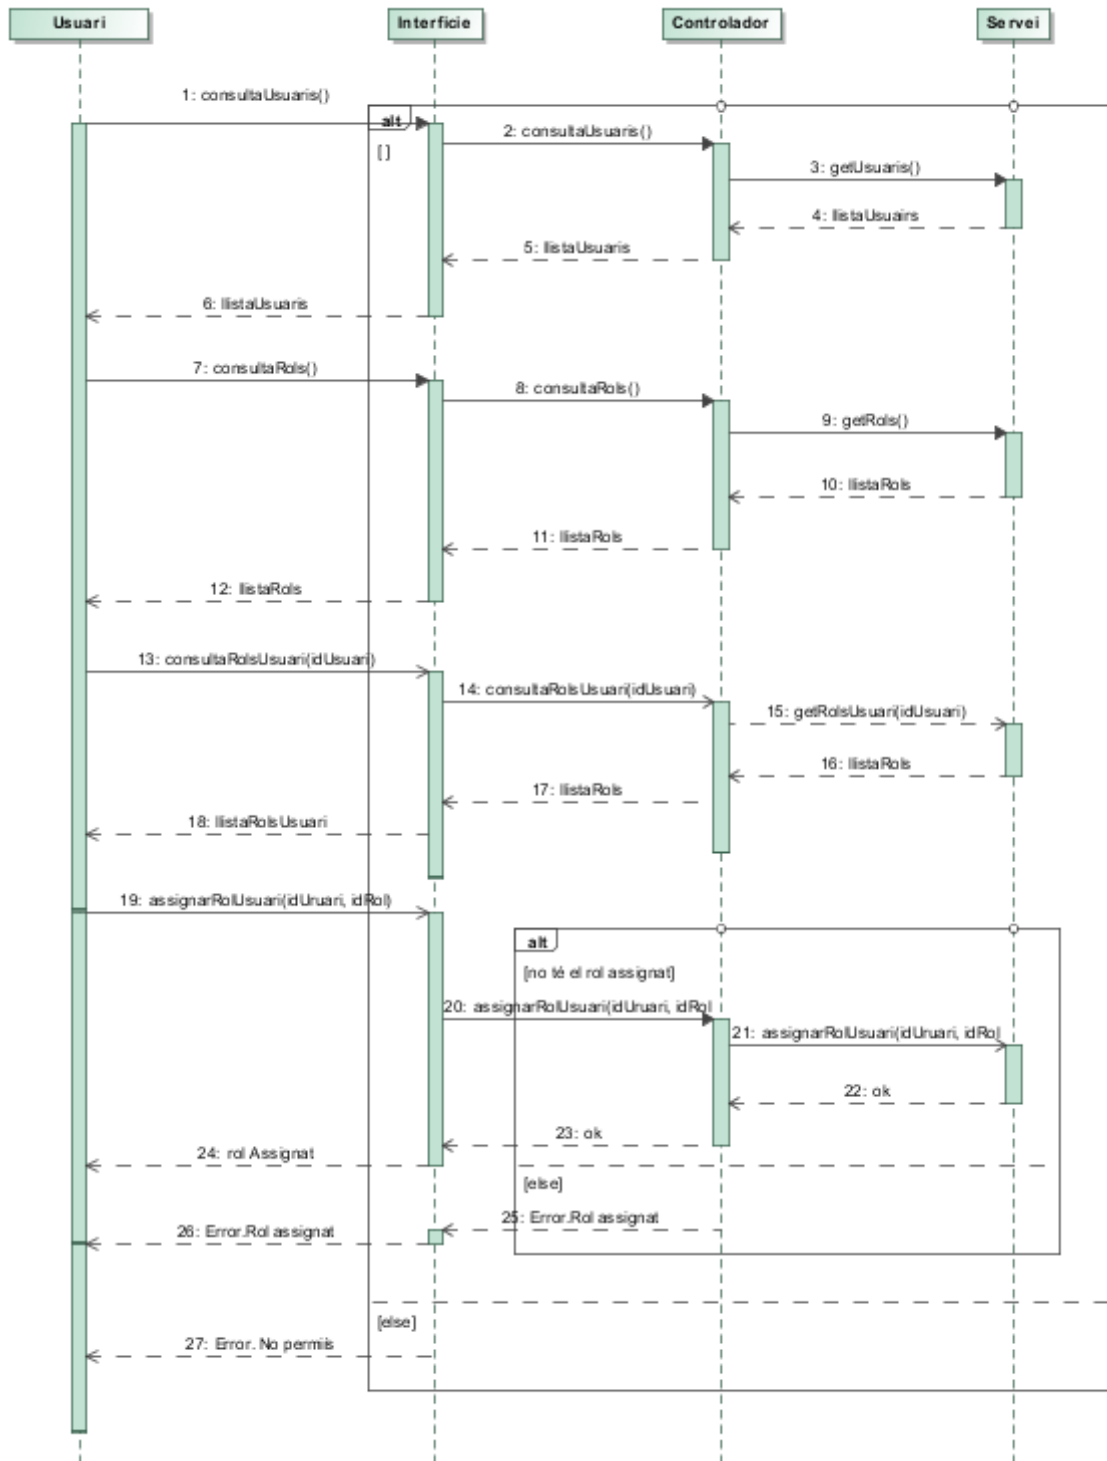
Usuari

Interficie

Controlador

Servei

1: consultaUsuaris()

alt

[]

2: consultaUsuaris()

3: getUsuaris()

4: llistaUsuairs

5: llistaUsuaris

6: llistaUsuaris

7: consultaRols()

8: consultaRols()

9: getRols()

10: llistaRols

11: llistaRols

12: llistaRols

13: consultaRolsUsuari(idUsuari)

14: consultaRolsUsuari(idUsuari)

15: getRolsUsuari(idUsuari)

16: llistaRols

17: llistaRols

18: llistaRolsUsuari

19: assignarRolUsuari(idUruari, idRol)

alt

[no té el rol assignat]

20: assignarRolUsuari(idUruari, idRol

21: assignarRolUsuari(idUruari, idRol

22: ok

23: ok

24: rol Assignat

[else]

25: Error.Rol assignat

26: Error.Rol assignat

[else]

27: Error. No permis